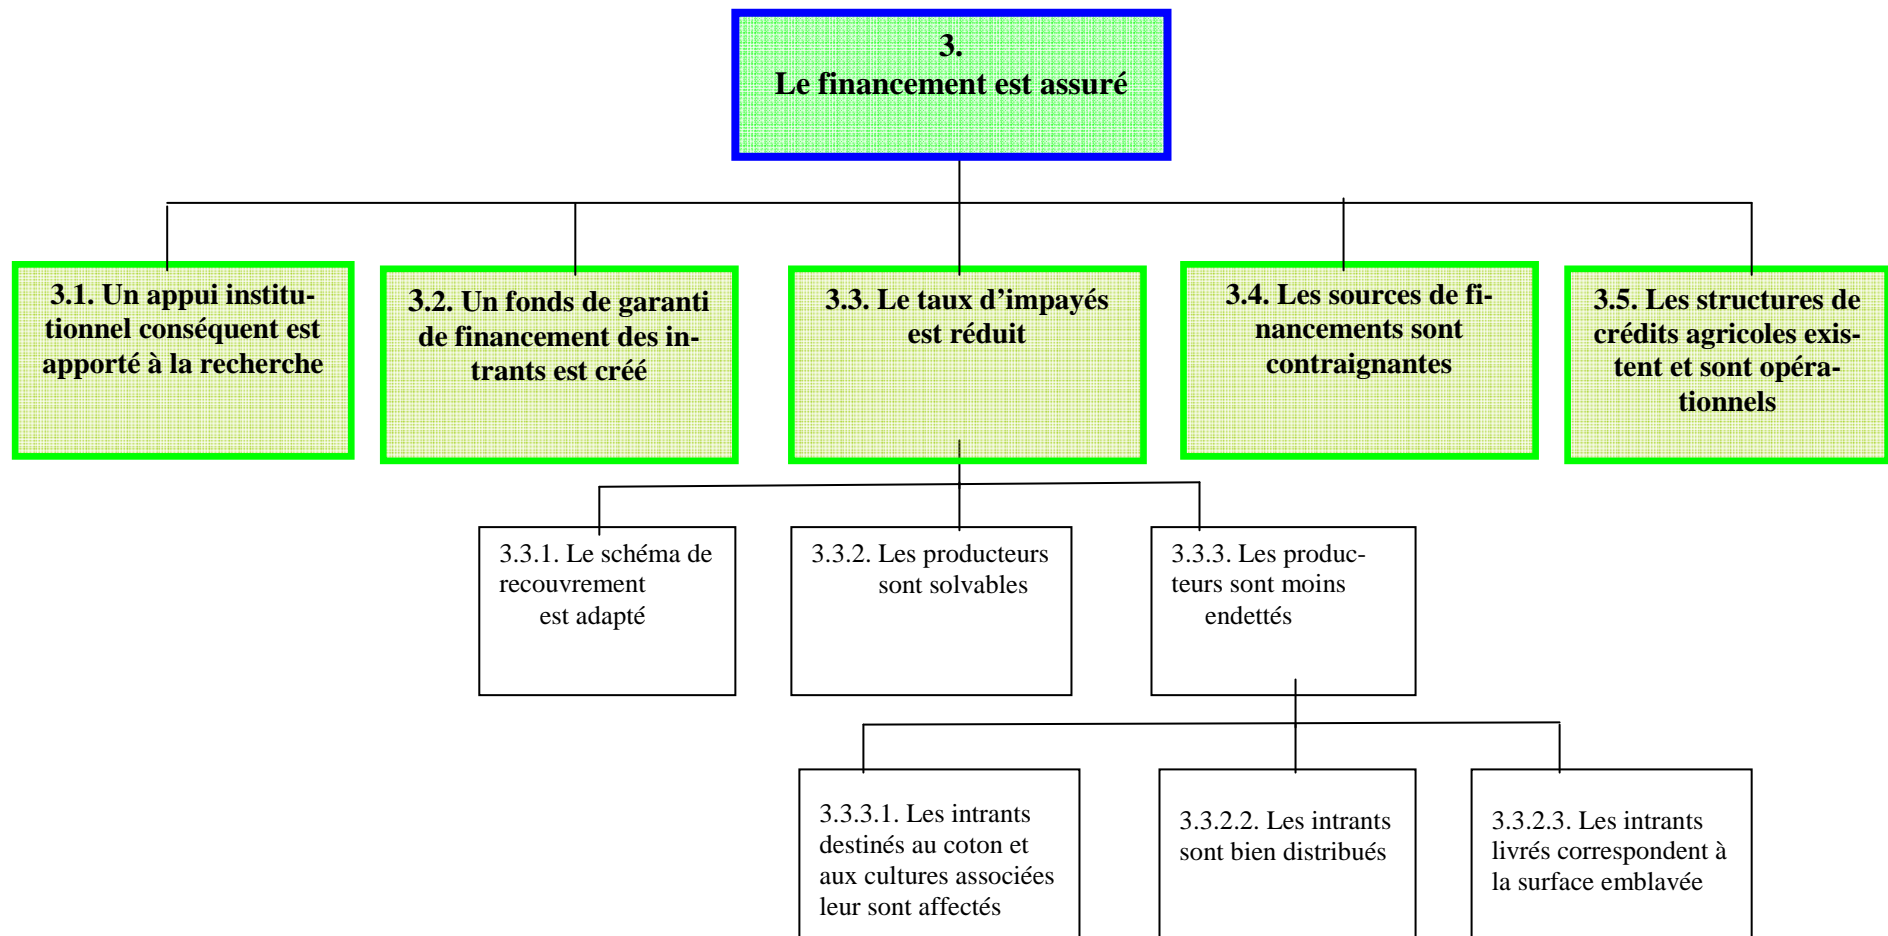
3.
Le financement est assuré

3.1. Un appui institutionnel conséquent est apporté à la recherche

3.2. Un fonds de garanti de financement des intrants est créé

3.3. Le taux d'impayés est réduit

3.4. Les sources de financements sont contraignantes

3.5. Les structures de crédits agricoles existent et sont opérationnels

3.3.1. Le schéma de recouvrement est adapté

3.3.2. Les producteurs sont solvables

3.3.3. Les producteurs sont moins endettés

3.3.3.1. Les intrants destinés au coton et aux cultures associées leur sont affectés

3.3.2.2. Les intrants sont bien distribués

3.3.2.3. Les intrants livrés correspondent à la surface emblavée